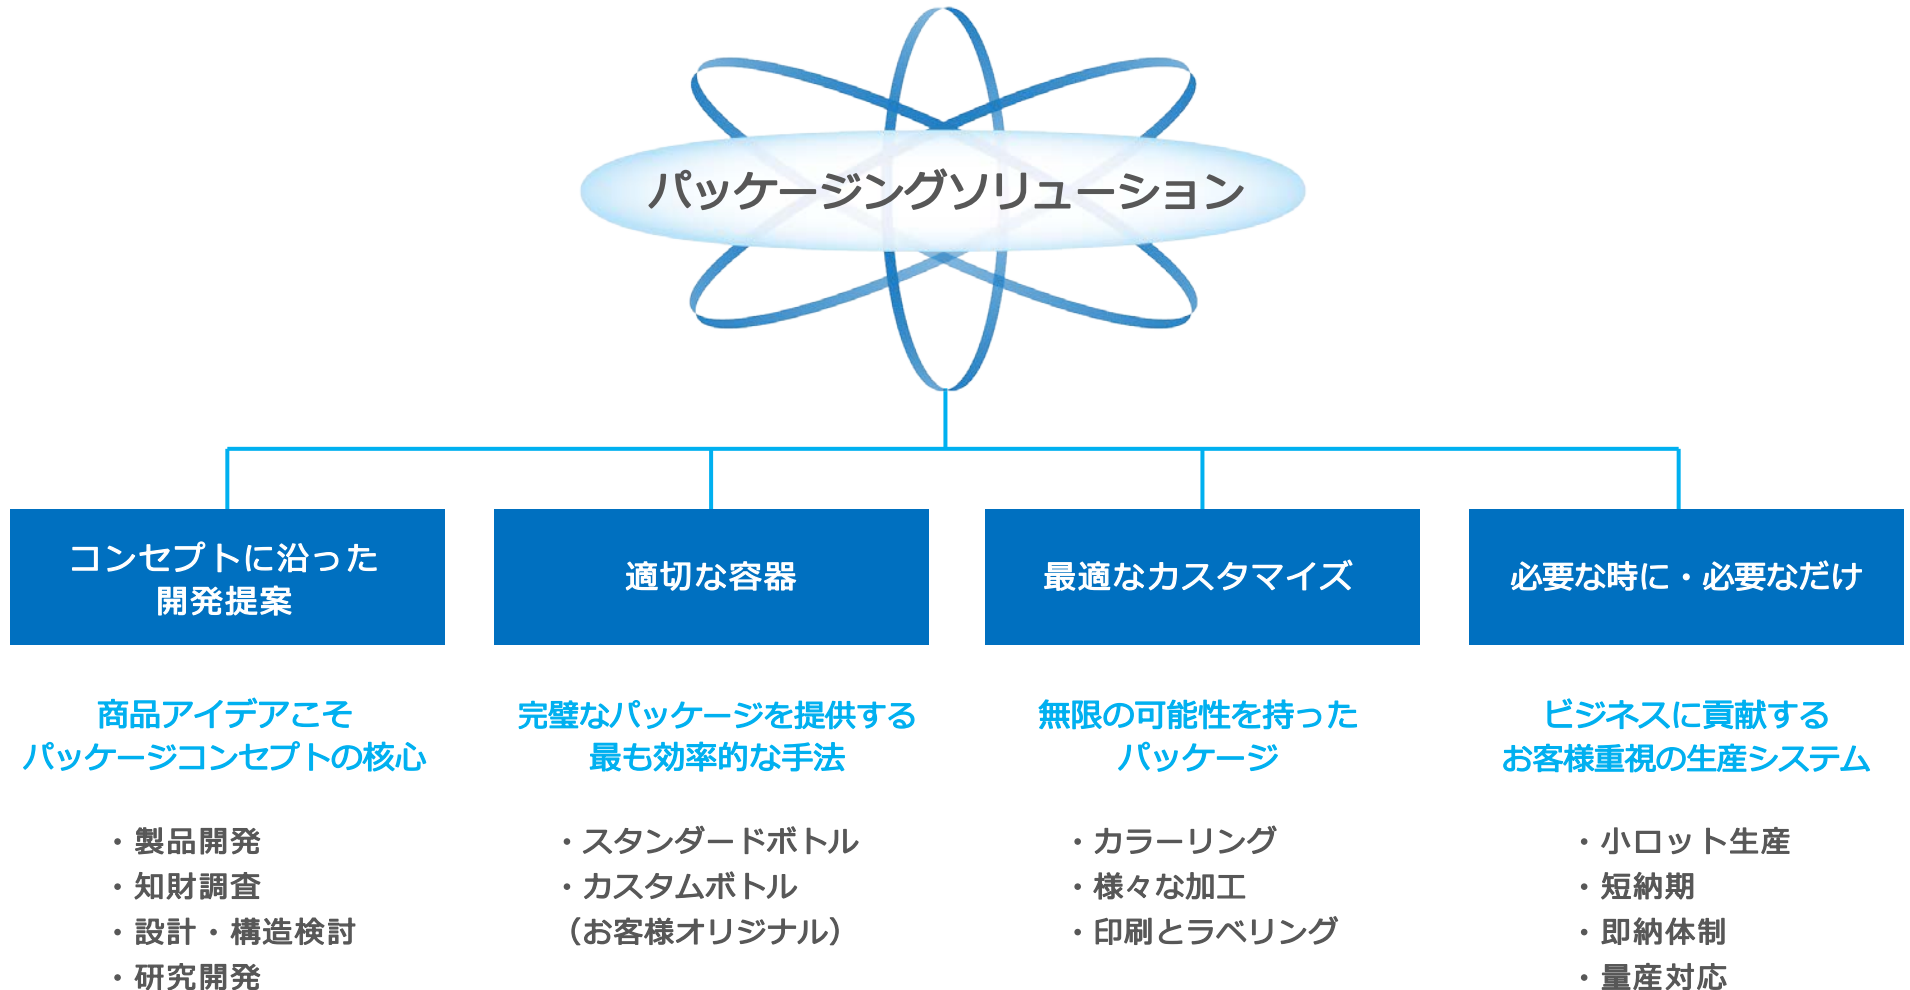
パッケージングソリューション

コンセプトに沿った
開発提案

商品アイデアこそ
パッケージコンセプトの核心

・製品開発
・知財調査
・設計・構造検討
・研究開発

適切な容器

完璧なパッケージを提供する
最も効率的な手法

・スタンダードボトル
・カスタムボトル
（お客様オリジナル）

最適なカスタマイズ

無限の可能性を持った
パッケージ

・カラーリング
・様々な加工
・印刷とラベリング

必要な時に・必要なだけ

ビジネスに貢献する
お客様重視の生産システム

・小ロット生産
・短納期
・即納体制
・量産対応